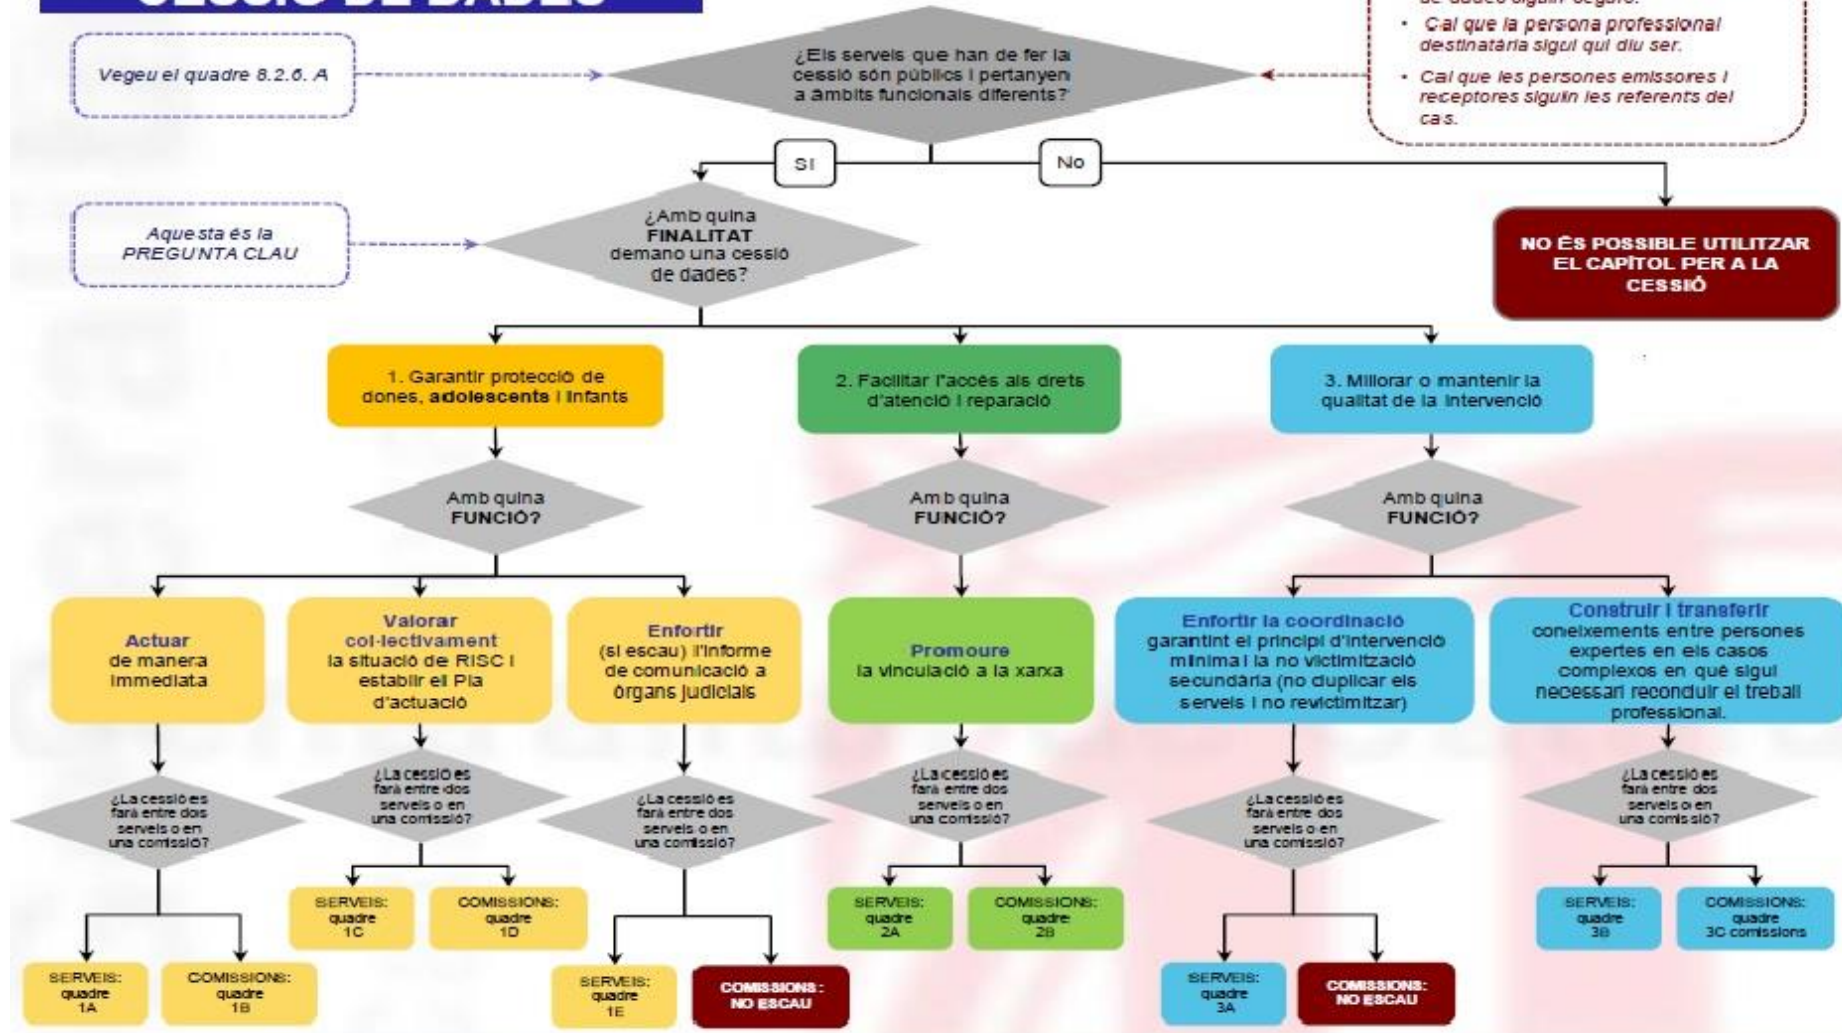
CESSIÓ DE DADES

Vegeu el quadre 8.2.6. A

¿Els serveis que han de fer la cessió són públics i pertanyen a àmbits funcionals diferents?

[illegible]
• Cal que la persona professional destinatària sigui qui diu ser.
• Cal que les persones emissores i receptores siguin les referents del cas.

Sí

No

Aquesta és la PREGUNTA CLAU

¿Amb quina FINALITAT demano una cessió de dades?

NO ÉS POSSIBLE UTILITZAR EL CAPÍTOL PER A LA CESSIÓ

1. Garantir protecció de dones, adolescents i infants

2. Facilitar l'accés als drets d'atenció i reparació

3. Millorar o mantenir la qualitat de la intervenció

Amb quina FUNCIÓ?

Amb quina FUNCIÓ?

Amb quina FUNCIÓ?

Actuar de manera immediata

Valorar col·lectivament la situació de RISC i establir el Pla d'actuació

Enfortir (si escau) l'informe de comunicació a òrgans judicials

Promoure la vinculació a la xarxa

Enfortir la coordinació garantint el principi d'intervenció mínima i la no victimització secundària (no duplicar els serveis i no revictimitzar)

Construir i transferir coneixements entre persones expertes en els casos complexos en què sigui necessari reconduir el treball professional.

¿La cessió es farà entre dos serveis o en una comissió?

¿La cessió es farà entre dos serveis o en una comissió?

¿La cessió es farà entre dos serveis o en una comissió?

¿La cessió es farà entre dos serveis o en una comissió?

¿La cessió es farà entre dos serveis o en una comissió?

¿La cessió es farà entre dos serveis o en una comissió?

SERVEIS: quadre 1C

COMISSIONS: quadre 1D

SERVEIS: quadre 2A

COMISSIONS: quadre 2B

SERVEIS: quadre 3B

COMISSIONS: quadre 3C comissions

SERVEIS: quadre 1A

COMISSIONS: quadre 1B

SERVEIS: quadre 1E

COMISSIONS: NO ESCAU

SERVEIS: quadre 3A

COMISSIONS: NO ESCAU